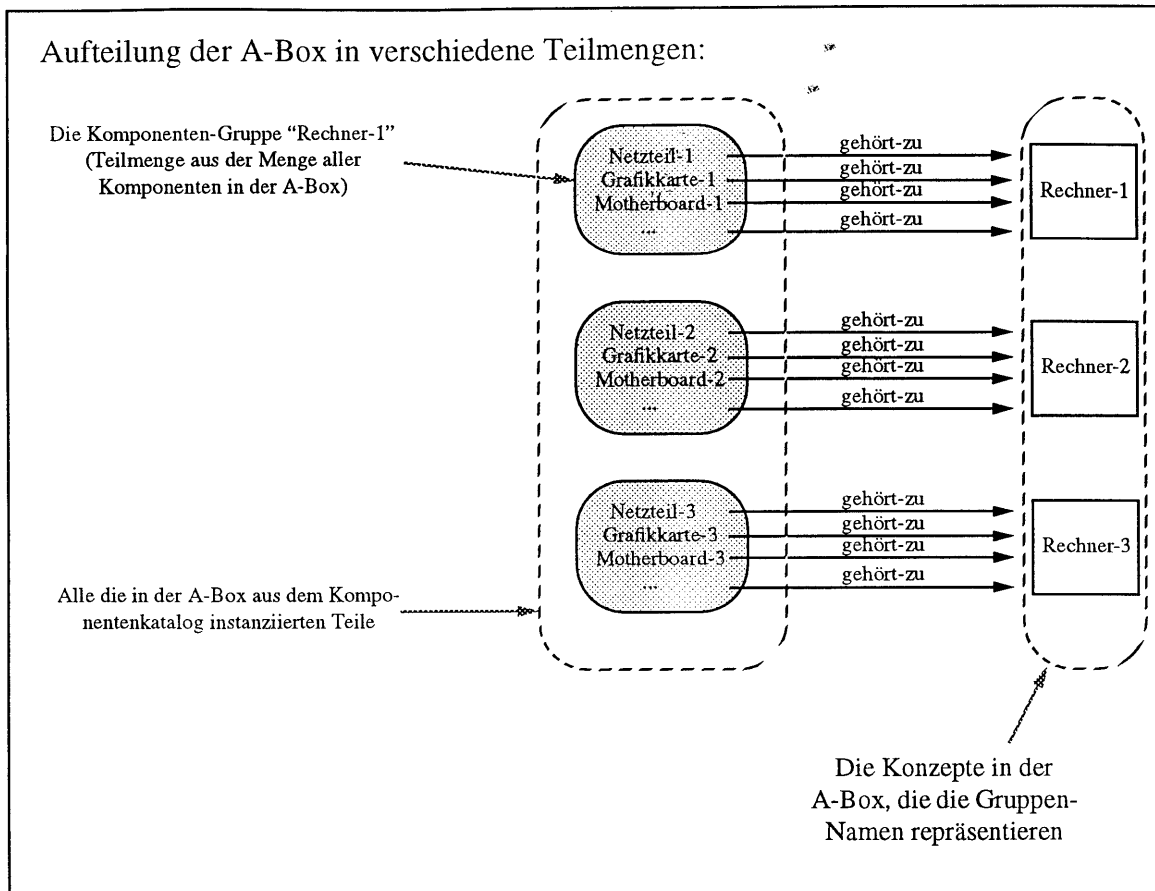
Aufteilung der A-Box in verschiedene Teilmengen:

Die Komponenten-Gruppe "Rechner-1" (Teilmenge aus der Menge aller Komponenten in der A-Box)

Netzteil-1
Grafikkarte-1
Motherboard-1
...

gehört-zu
gehört-zu
gehört-zu
gehört-zu

Rechner-1

Netzteil-2
Grafikkarte-2
Motherboard-2
...

gehört-zu
gehört-zu
gehört-zu
gehört-zu

Rechner-2

Netzteil-3
Grafikkarte-3
Motherboard-3
...

gehört-zu
gehört-zu
gehört-zu
gehört-zu

Rechner-3

Alle die in der A-Box aus dem Komponentenkatalog instanziierten Teile

Die Konzepte in der A-Box, die die Gruppen-Namen repräsentieren